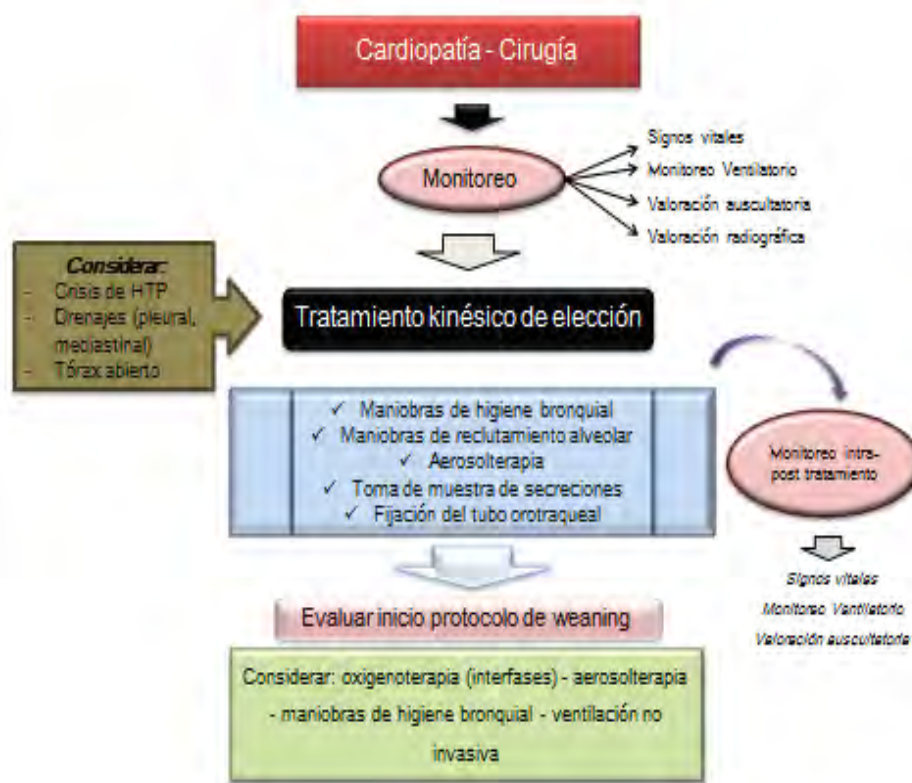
Cardiopatía - Cirugía

Monitoreo

Signos vitales
Monitoreo Ventilatorio
Valoración auscultatoria
Valoración radiográfica

Considerar:
- Crisis de HTP
- Drenajes (pleural, mediastinal)
- Tórax abierto

Tratamiento kinésico de elección

✓ Maniobras de higiene bronquial
✓ Maniobras de reclutamiento alveolar
✓ Aerosolterapia
✓ Toma de muestra de secreciones
✓ Fijación del tubo orotraqueal

Monitoreo intra-post tratamiento

Signos vitales
Monitoreo Ventilatorio
Valoración auscultatoria

Evaluar inicio protocolo de weaning

Considerar: oxigenoterapia (interfases) - aerosolterapia - maniobras de higiene bronquial - ventilación no invasiva